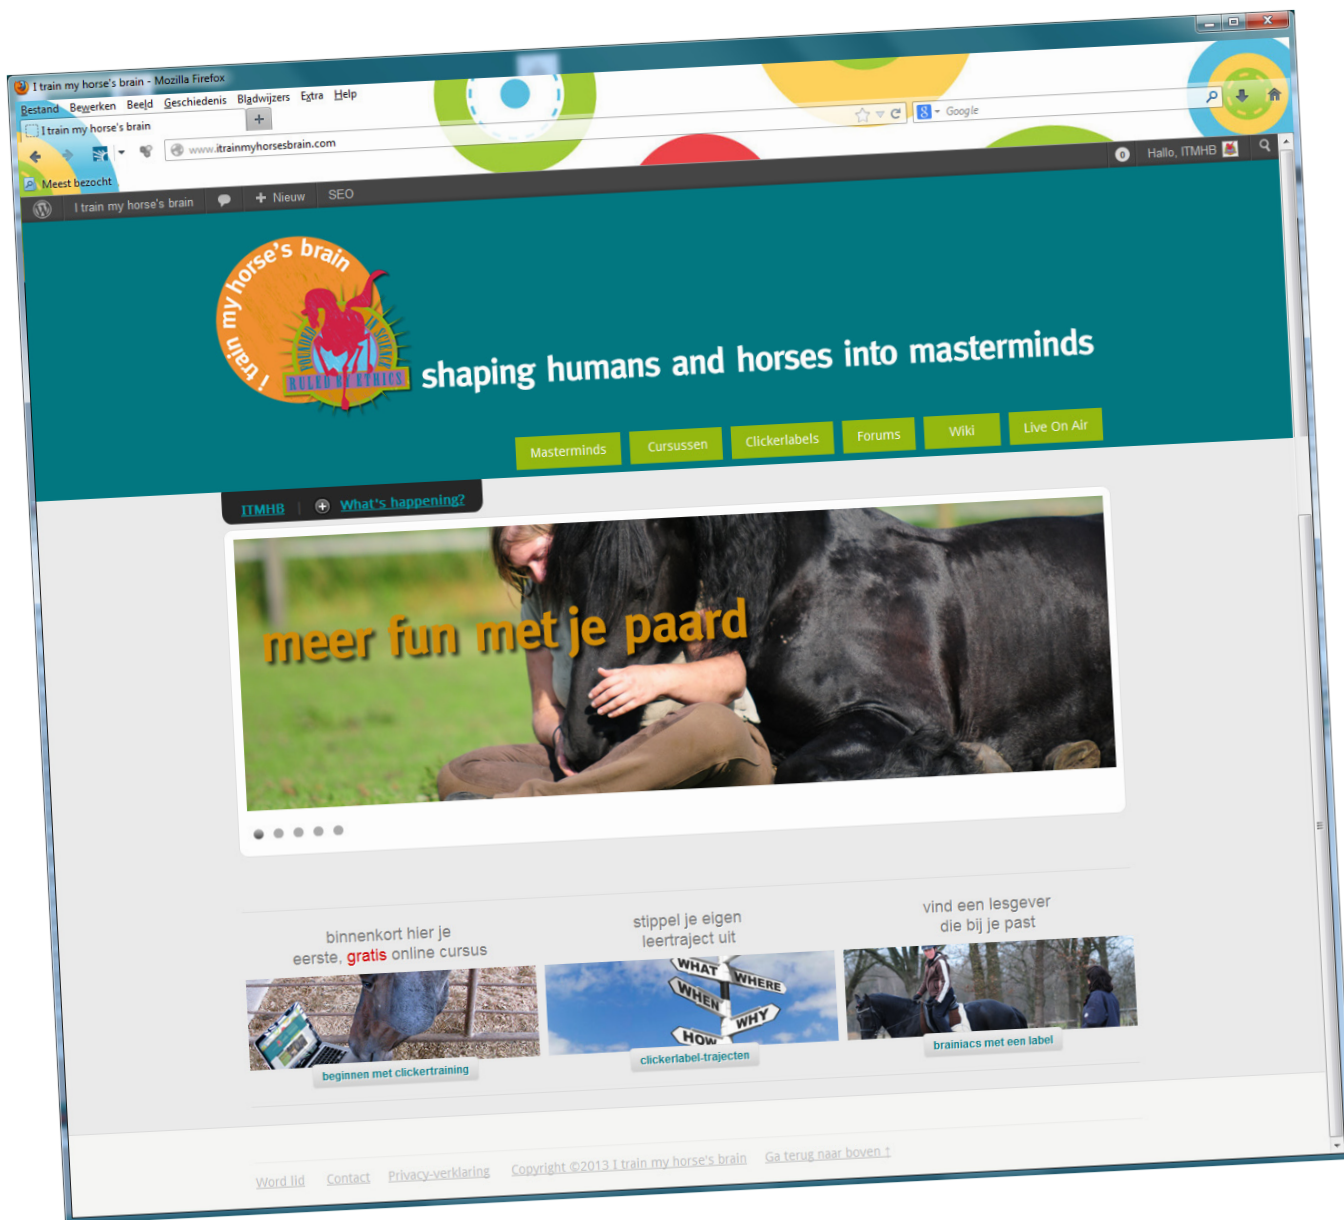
I train my horse's brain - Mozilla Firefox

Bestand Bewerken Beeld Geschiedenis Bladwijzers Extra Help

I train my horse's brain

www.itrainmyhorsesbrain.com

Google

Meest bezocht

I train my horse's brain Nieuw SEO

0 Hallo, ITMHB

i train my horse's brain

RULED BY ETHICS

shaping humans and horses into masterminds

Masterminds Cursussen Clickerlabels Forums Wiki Live On Air

ITMHB | What's happening?

meer fun met je paard

binnenkort hier je eerste, gratis online cursus

beginnen met clickertraining

stippel je eigen leertraject uit

WHAT WHERE WHEN WHY HOW

clickerlabel-trajecten

vind een lesgever die bij je past

brainiacs met een label

Word lid Contact Privacy-verklaring Copyright ©2013 I train my horse's brain Ga terug naar boven ↑